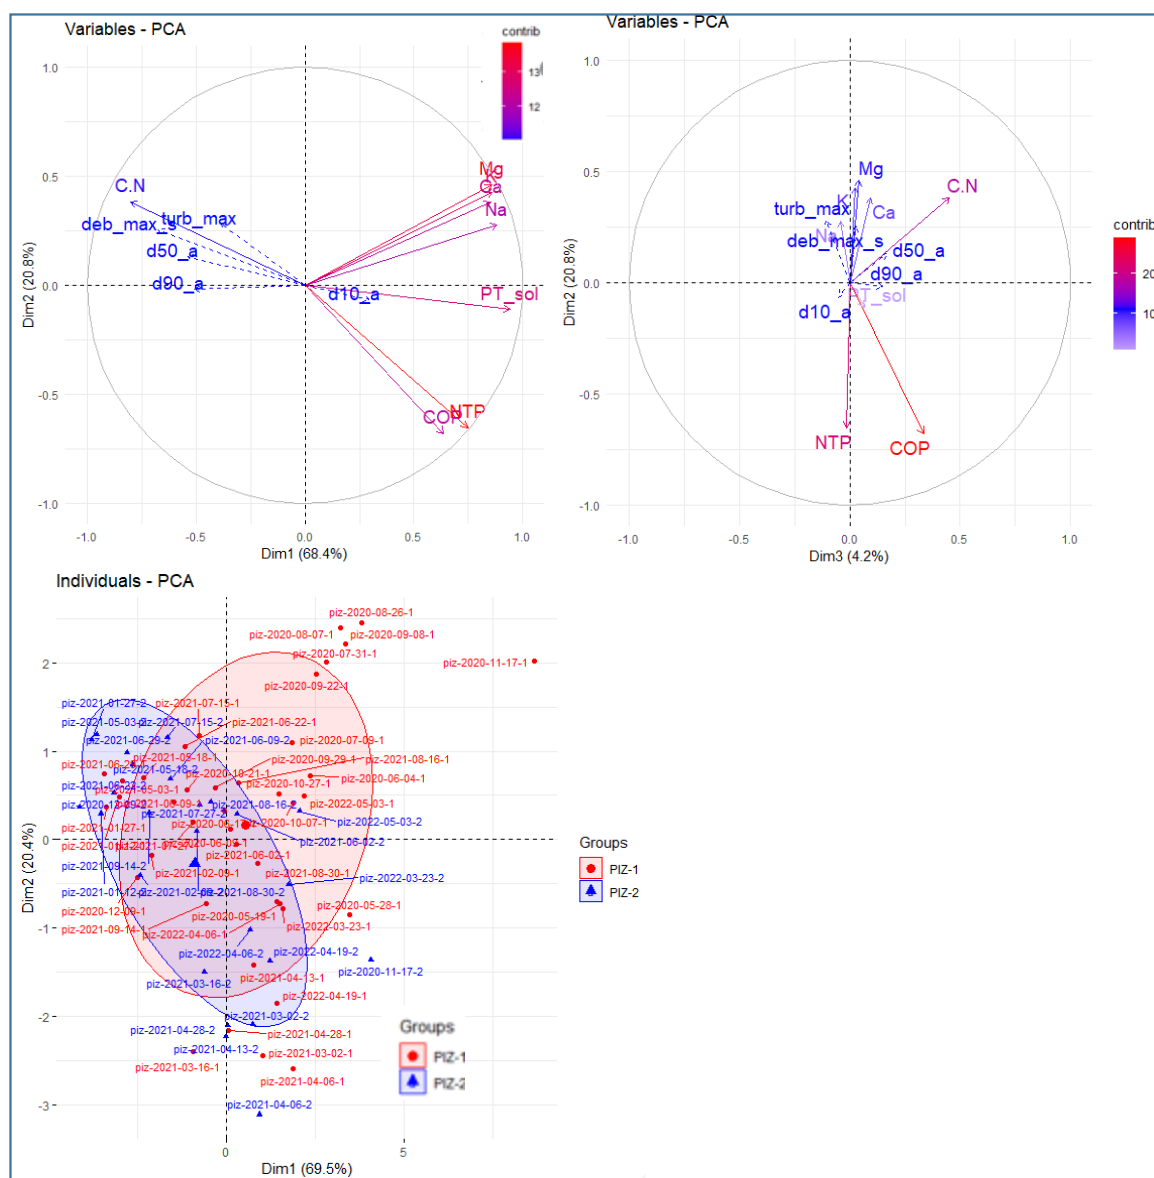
Variables - PCA

contrib
13
12

1.0
0.5
0.0
-0.5
-1.0

C.N
deb_max_s
turb_max
d50_a
d90_a
d10_a
Mg
Ca
Na
PT_sol
COP
NTP

-1.0 -0.5 0.0 0.5 1.0
Dim1 (68.4%)
Dim2 (20.8%)

Variables - PCA

1.0
0.5
0.0
-0.5
-1.0

Mg
C.N
turb_max
K
Ca
Na
deb_max_s
d50_a
d90_a
PT_sol
d10_a
NTP
COP

contrib
20
10

-1.0 -0.5 0.0 0.5 1.0
Dim3 (4.2%)
Dim2 (20.8%)

Individuals - PCA

piz-2020-08-26-1
piz-2020-08-07-1
piz-2020-09-08-1
piz-2020-07-31-1
piz-2020-11-17-1
piz-2020-09-22-1
piz-2021-01-27-2
piz-2021-07-15-1
piz-2021-05-03-2
piz-2021-07-15-2
piz-2021-06-22-1
piz-2021-06-29-2
piz-2021-06-09-2
piz-2020-07-09-1
piz-2021-06-2
piz-2021-05-18-1
piz-2021-05-18-2
piz-2020-09-29-1
piz-2021-08-16-1
piz-2020-10-21-1
piz-2020-06-04-1
piz-2021-08-2
piz-2021-05-03-1
piz-2020-10-27-1
piz-2021-08-09-1
piz-2021-08-16-2
piz-2022-05-03-1
piz-2021-07-27-2
piz-2020-10-07-1
piz-2022-05-03-2
piz-2021-01-27-1
piz-2021-06-02-2
piz-2021-06-02-1
piz-2021-09-14-2
piz-2021-02-09-1
piz-2021-08-30-1
piz-2022-03-23-2
piz-2021-01-12-2
piz-2021-08-30-2
piz-2020-05-28-1
piz-2020-12-09-1
piz-2020-05-19-1
piz-2021-09-14-1
piz-2022-04-06-1
piz-2022-03-23-1
piz-2022-04-06-2
piz-2022-04-19-2
piz-2021-04-13-1
piz-2020-11-17-2
piz-2021-03-16-2
piz-2022-04-19-1
piz-2021-03-02-2
piz-2021-04-28-2
piz-2021-04-28-1
piz-2021-04-13-2
piz-2021-03-02-1
piz-2021-03-16-1
piz-2021-04-06-1
piz-2021-04-06-2

2
1
0
-1
-2
-3
0
5
Dim1 (69.5%)
Dim2 (20.4%)

Groups
PIZ-1
PIZ-2

Groups
PIZ-1
PIZ-2